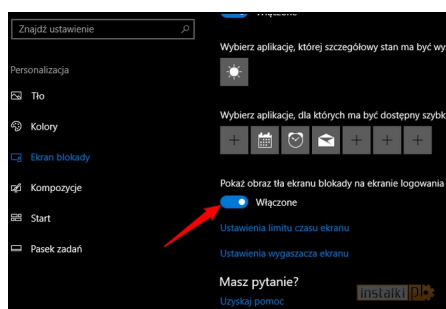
Znajdź ustawienie

Personalizacja

Tło

Kolory

Ekran blokady

Kompozycje

Start

Pasek zadań

Włączone

Wybierz aplikację, której szczegółowy stan ma być

Wybierz aplikacje, dla których ma być dostępny szybk

Pokaż obraz tła ekranu blokady na ekranie logowania

Włączone

Ustawienia limitu czasu ekranu

Ustawienia wygaszacza ekranu

Masz pytanie?

Uzyskaj pomoc

instalki